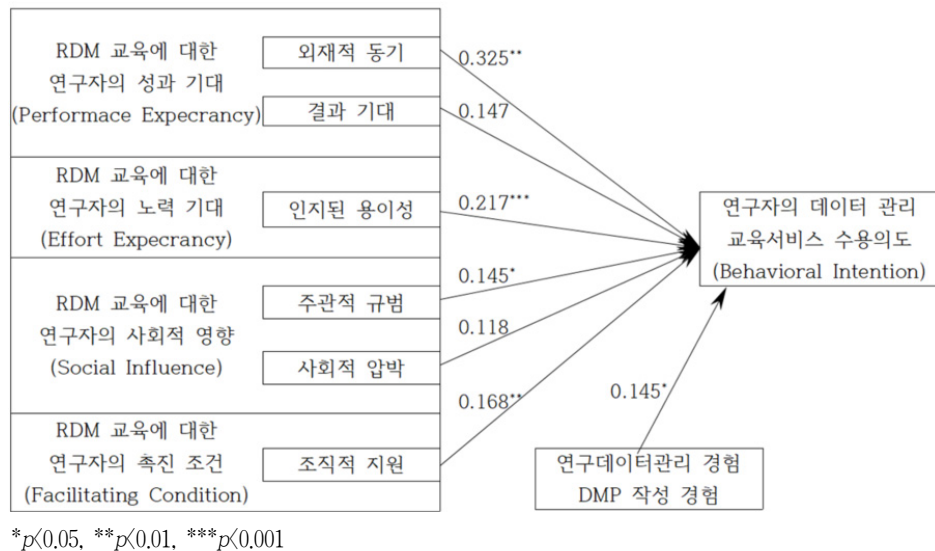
RDM 교육에 대한 연구자의 성과 기대 (Performace Expecrancy)

외재적 동기

결과 기대

RDM 교육에 대한 연구자의 노력 기대 (Effort Expecrancy)

인지된 용이성

RDM 교육에 대한 연구자의 사회적 영향 (Social Influence)

주관적 규범

사회적 압박

RDM 교육에 대한 연구자의 촉진 조건 (Facilitating Condition)

조직적 지원

0.325**

0.147

0.217***

0.145*

0.118

0.168**

연구자의 데이터 관리 교육서비스 수용의도 (Behavioral Intention)

0.145*

연구데이터관리 경험 DMP 작성 경험

*$p$<0.05, **$p$<0.01, ***$p$<0.001